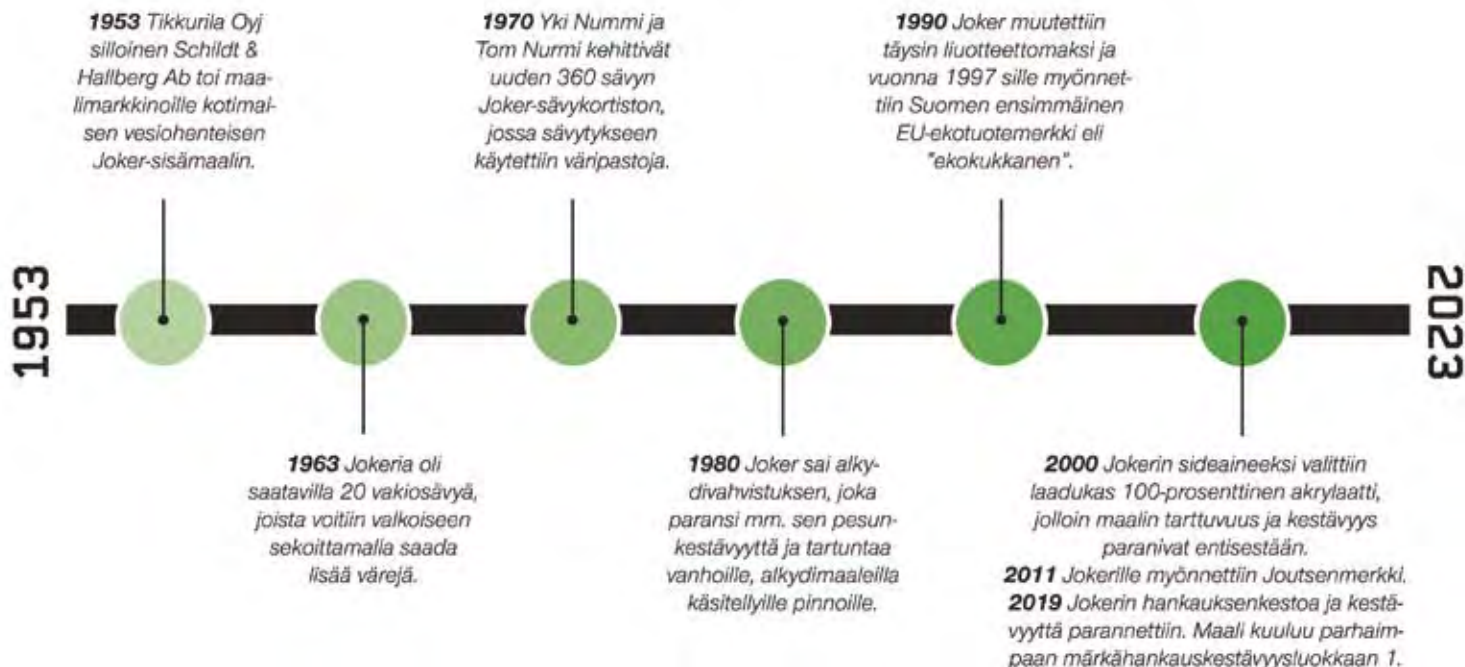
1953 Tikkurila Oyj silloinen Schildt & Hallberg Ab toi maalimarkkinoille kotimaisen vesiohenteisen Joker-sisämaalin.

1970 Yki Nummi ja Tom Nurmi kehittivät uuden 360 sävyn Joker-sävykortiston, jossa sävytykseen käytettiin väripastoja.

1990 Joker muutettiin täysin liuotteettomaksi ja vuonna 1997 sille myönnettiin Suomen ensimmäinen EU-ekotuotemerkki eli "ekokukkanen".

1953

2023

1963 Jokeria oli saatavilla 20 vakiosävyä, joista voitiin valkoiseen sekoittamalla saada lisää värejä.

1980 Joker sai alkydivahvistuksen, joka paransi mm. sen pesunkestävyyttä ja tartuntaa vanhoille, alkydimaaleilla käsitellyille pinnoille.

2000 Jokerin sideaineeksi valittiin laadukas 100-prosenttinen akrylaatti, jolloin maalin tarttuvuus ja kestävyys paranivat entisestään.
2011 Jokerille myönnettiin Joutsenmerkki.
2019 Jokerin hankauksenkestoa ja kestävyyttä parannettiin. Maali kuuluu parhaimpaan märkähankauskestävyysluokkaan 1.